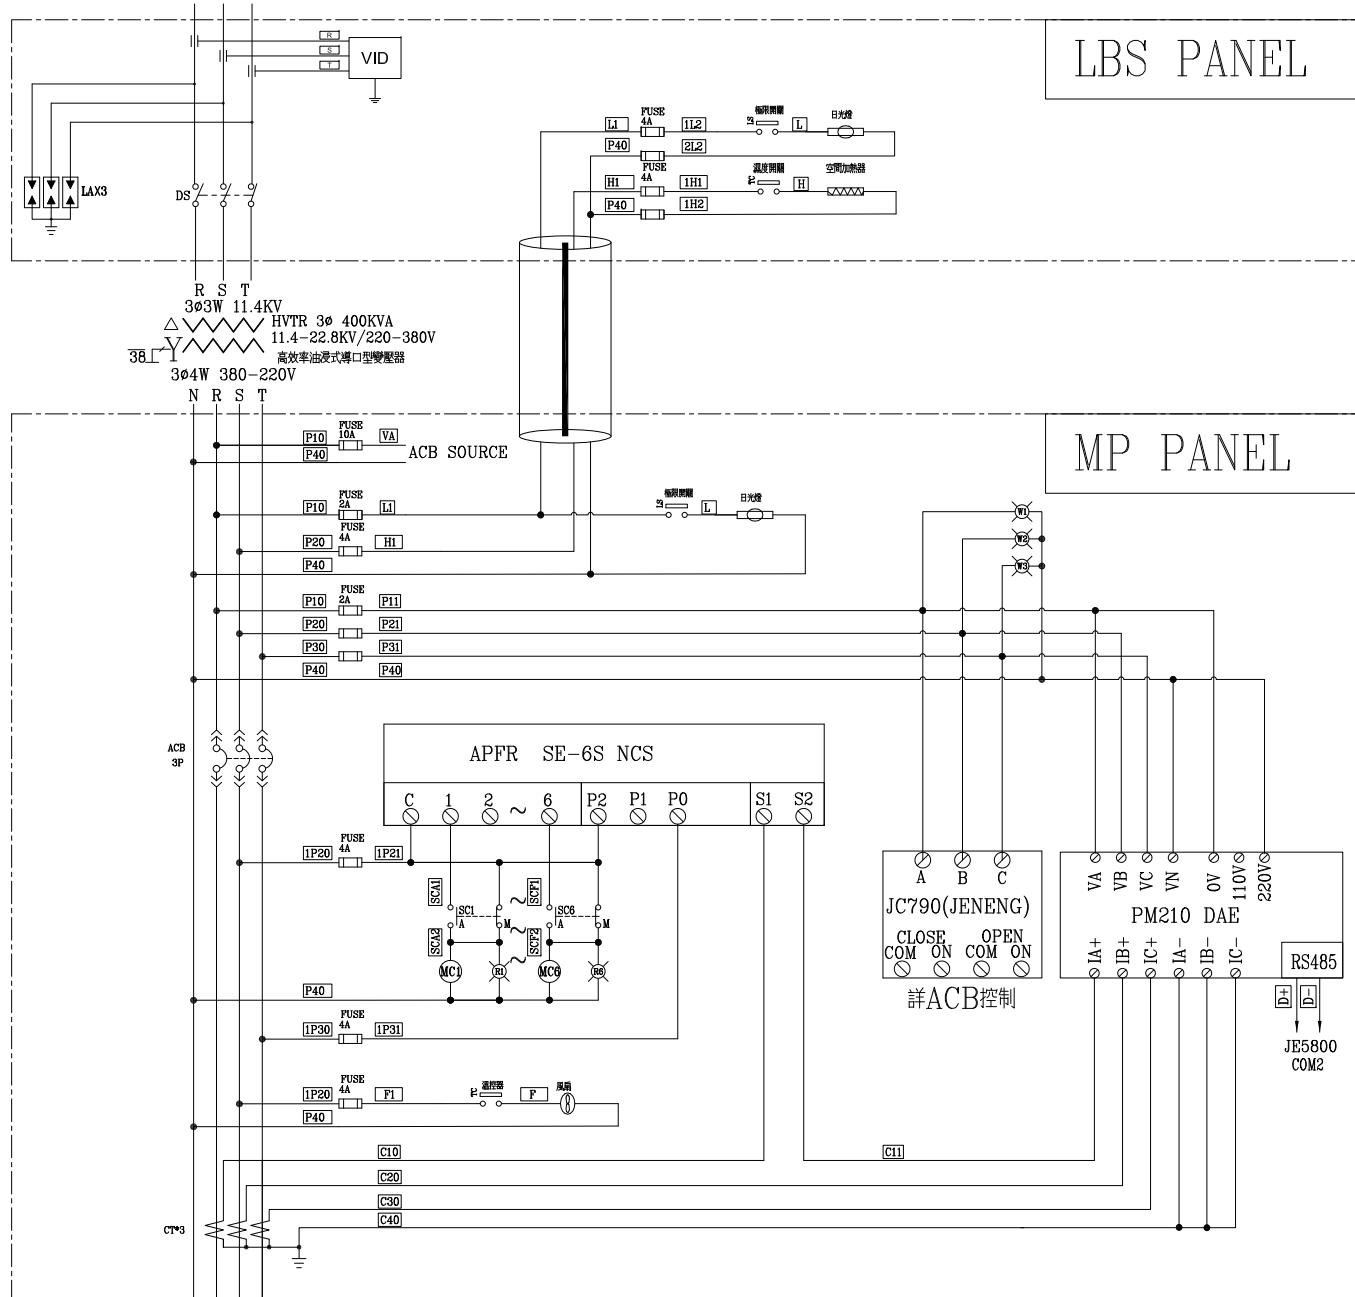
LBS PANEL

R
S
T
VID

LAX3

DS

L1 FUSE 4A 1L2 極限開關 LS L 日光燈
P40 2L2
H1 FUSE 4A 1H1 溫度開關 H 空間加熱器
P40 1H2

R S T
3Ø3W 11.4KV
HVTR 3Ø 400KVA
11.4-22.8KV/220-380V
高效率油浸式導口型變壓器
3Ø4W 380-220V
N R S T

MP PANEL

P10 FUSE 10A VA
P40 ACB SOURCE

P10 FUSE 2A L1 極限開關 LS L 日光燈
P20 FUSE 4A H1
P40

W1
W2
W3

P10 FUSE 2A P11
P20 P21
P30 P31
P40 P40

ACB 3P

APFR SE-6S NCS
C 1 2 ~ 6 P2 P1 P0 S1 S2

1P20 FUSE 4A 1P21
SCA1 SC1 A M SCF1 SC6 A M
SCA2 SCF2
MC1 R1 MC6 R6
P40

1P30 FUSE 4A 1P31

1P20 FUSE 4A F1 溫控器 F 風扇
P40

C10
C20
C30
C40
C11

CT*3

A B C
JC790(JENENG)
CLOSE COM ON
OPEN COM ON
詳ACB控制

VA VB VC VN 0V 110V 220V
PM210 DAE
IA+ IB+ IC+ IA- IB- IC-
RS485
D+ D-
JE5800
COM2